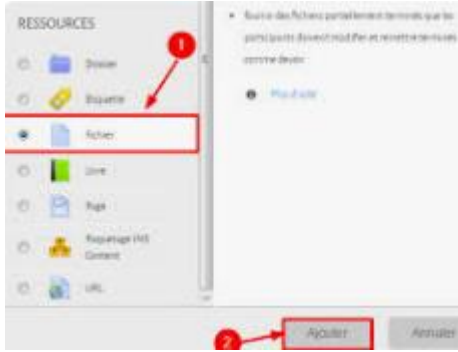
RESSOURCES

1

Dossier

Étiquette

Fichier

Livre

Page

Paquetage IMS Content

URL

• Fournir des fichiers partiellement terminés que les participants doivent modifier et remettre terminés comme devoir

Plus d'aide

2

Ajouter

Annuler